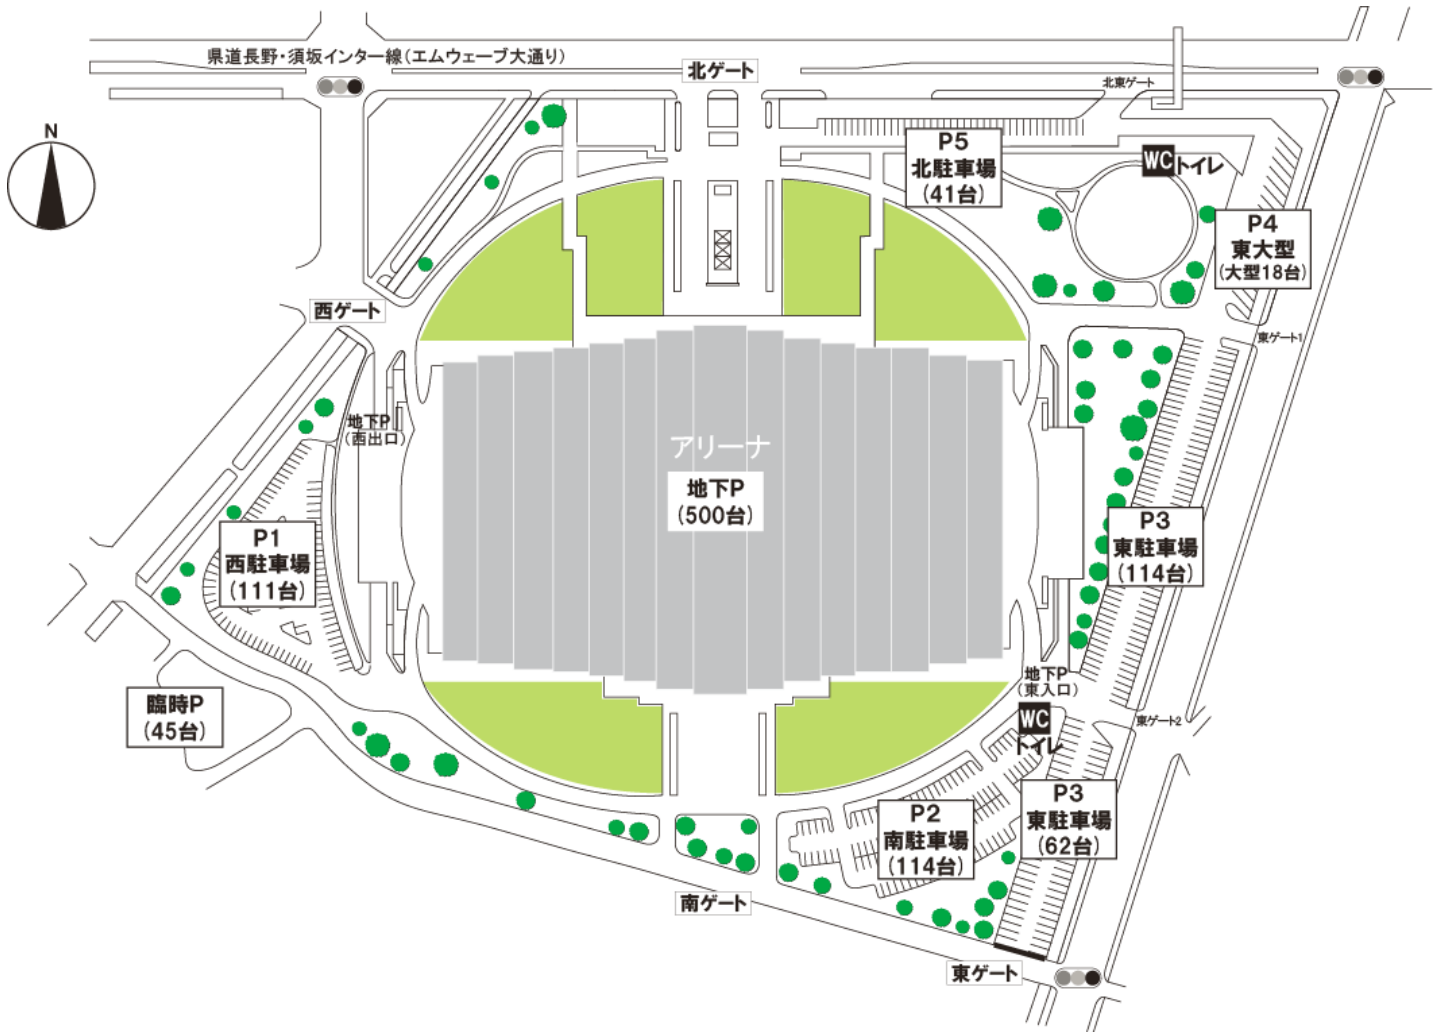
県道長野・須坂インター線（エムウェーブ大通り）

北ゲート

北東ゲート

N

P5
北駐車場
（41台）

WC トイレ

P4
東大型
（大型18台）

東ゲート1

西ゲート

地下P
（西出口）

アリーナ

地下P
（500台）

P3
東駐車場
（114台）

P1
西駐車場
（111台）

地下P
（東入口）

臨時P
（45台）

WC トイレ

東ゲート2

P2
南駐車場
（114台）

P3
東駐車場
（62台）

南ゲート

東ゲート